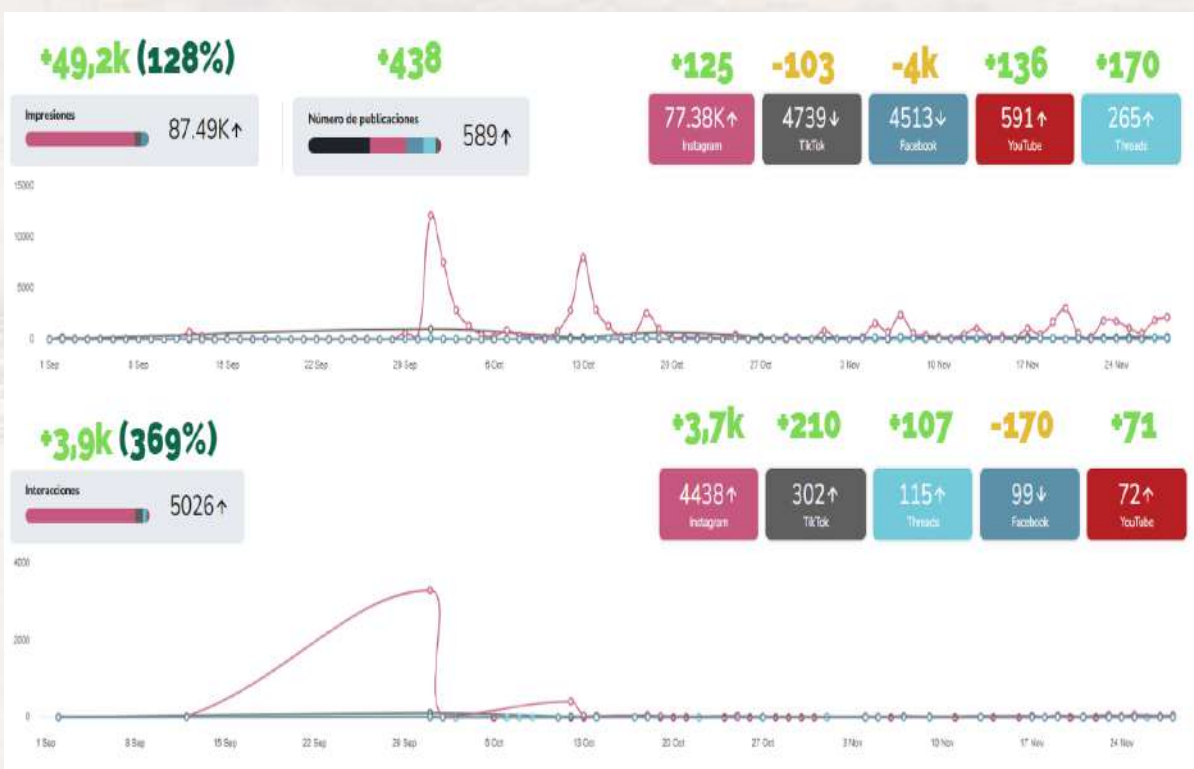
+49,2k (128%)

Impresiones 87.49K↑

+438

Número de publicaciones 589↑

+125 -103 -4k +136 +170

| 77.38K↑ Instagram | 4739↓ TikTok | 4513↓ Facebook | 591↑ YouTube | 265↑ Threads |
|---|---|---|---|---|

15000
10000
5000
0

1 Sep 8 Sep 15 Sep 22 Sep 29 Sep 6 Oct 13 Oct 20 Oct 27 Oct 3 Nov 10 Nov 17 Nov 24 Nov

+3,9k (369%)

Interacciones 5026↑

+3,7k +210 +107 -170 +71

| 4438↑ Instagram | 302↑ TikTok | 115↑ Threads | 99↓ Facebook | 72↑ YouTube |
|---|---|---|---|---|

4000
2000
0

1 Sep 8 Sep 15 Sep 22 Sep 29 Sep 6 Oct 13 Oct 20 Oct 27 Oct 3 Nov 10 Nov 17 Nov 24 Nov